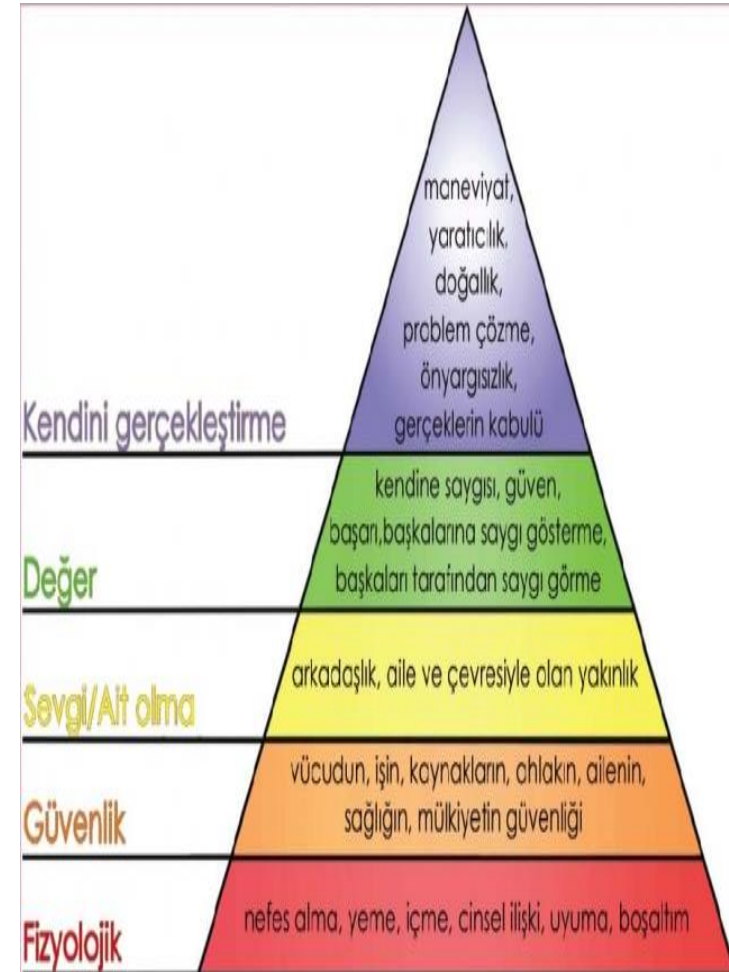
maneviyat,
yaratıcılık,
doğallık,
problem çözme,
önyargısızlık,
gerçeklerin kabulü

Kendini gerçekleştirme

kendine saygısı, güven,
başarı,başkalarına saygı gösterme,
başkaları tarafından saygı görme

Değer

arkadaşlık, aile ve çevresiyle olan yakınlık

Sevgi/Ait olma

vücudun, işin, kaynakların, ahlakın, ailenin,
sağlığın, mülkiyetin güvenliği

Güvenlik

nefes alma, yeme, içme, cinsel ilişki, uyuma, boşaltım

Fizyolojik